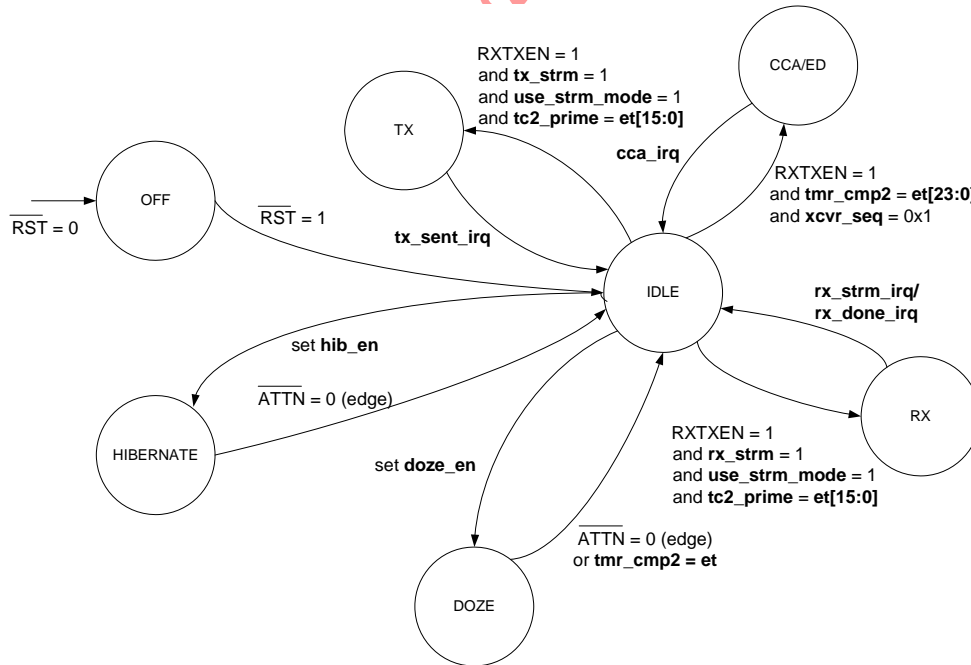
RXTXEN = 1
and tx_strm = 1
and use_strm_mode = 1
and tc2_prime = et[15:0]

CCA/ED

TX

cca_irq

RXTXEN = 1
and tmr_cmp2 = et[23:0]
and xcvr_seq = 0x1

OFF

$\overline{RST}$ = 0

$\overline{RST}$ = 1

tx_sent_irq

IDLE

rx_strm_irq/
rx_done_irq

set hib_en

$\overline{ATTN}$ = 0 (edge)

RX

HIBERNATE

set doze_en

RXTXEN = 1
and rx_strm = 1
and use_strm_mode = 1
and tc2_prime = et[15:0]

$\overline{ATTN}$ = 0 (edge)
or tmr_cmp2 = et

DOZE